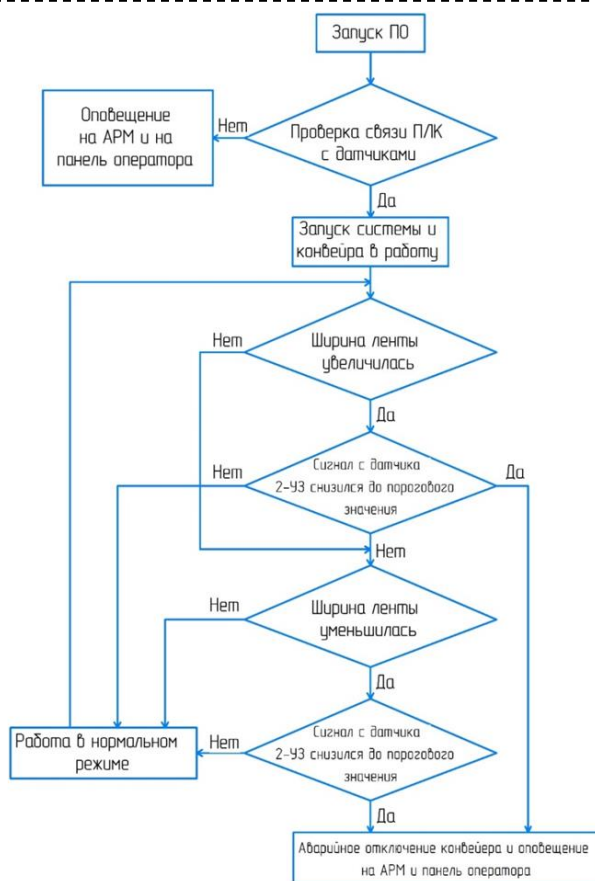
Запуск ПО

Оповещение на АРМ и на панель оператора

Нет

Проверка связи ПЛК с датчиками

Да

Запуск системы и конвейра в работу

Нет

Ширина ленты увеличилась

Да

Нет

Сигнал с датчика 2-УЗ снизился до порогового значения

Да

Нет

Нет

Ширина ленты уменьшилась

Да

Работа в нормальном режиме

Нет

Сигнал с датчика 2-УЗ снизился до порогового значения

Да

Аварийное отключение конвейера и оповещение на АРМ и панель оператора